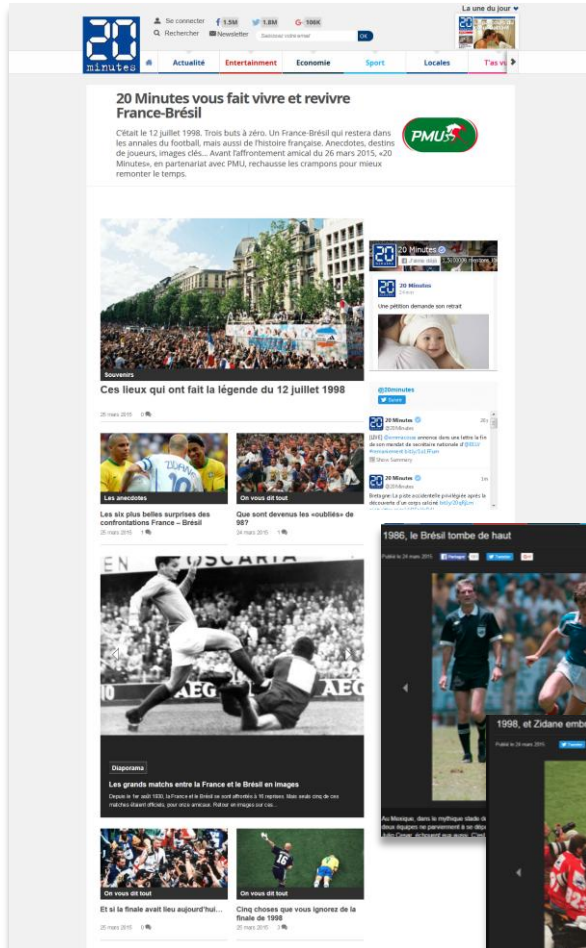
20 minutes

Se connecter 1.5M 1.8M 106K
Rechercher Newsletter Saisissez votre email OK

La une du jour

Actualité Entertainment Economie Sport Locales T'as vu

20 Minutes vous fait vivre et revivre France-Brésil

C'était le 12 juillet 1998. Trois buts à zéro. Un France-Brésil qui restera dans les annales du football, mais aussi de l'histoire française. Anecdotes, destins de joueurs, images clés... Avant l'affrontement amical du 26 mars 2015, «20 Minutes», en partenariat avec PMU, rechausse les crampons pour mieux remonter le temps.

PMU

Souvenirs
Ces lieux qui ont fait la légende du 12 juillet 1998
26 mars 2015 0

20 Minutes
J'aime cette page
20 Minutes
Une pétition demande son retrait

@20minutes
20 Minutes
@20Minutes
[UNE] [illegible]
20 Minutes
@20Minutes
Bretagne: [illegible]

Les anecdotes
Les six plus belles surprises des confrontations France – Brésil
25 mars 2015 1

On vous dit tout
Que sont devenus les «oubliés» de 98?
24 mars 2015 1

Diaporama
Les grands matchs entre la France et le Brésil en images
Depuis le 1er avril 1930, la France et le Brésil se sont affrontés à 15 reprises. Mais seuls cinq de ces matches étaient officiels, pour onze amicaux. Retour en images sur ces...

On vous dit tout
Et si la finale avait lieu aujourd'hui...
26 mars 2015 0

On vous dit tout
Cinq choses que vous ignorez de la finale de 1998
26 mars 2015 3

1986, le Brésil tombe de haut
Publié le 24 mars 2015
Au Mexique, dans le mythique stade de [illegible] deux équipes ne parviennent à se dép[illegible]

1998, et Zidane emb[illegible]
Publié le 24 mars 2015